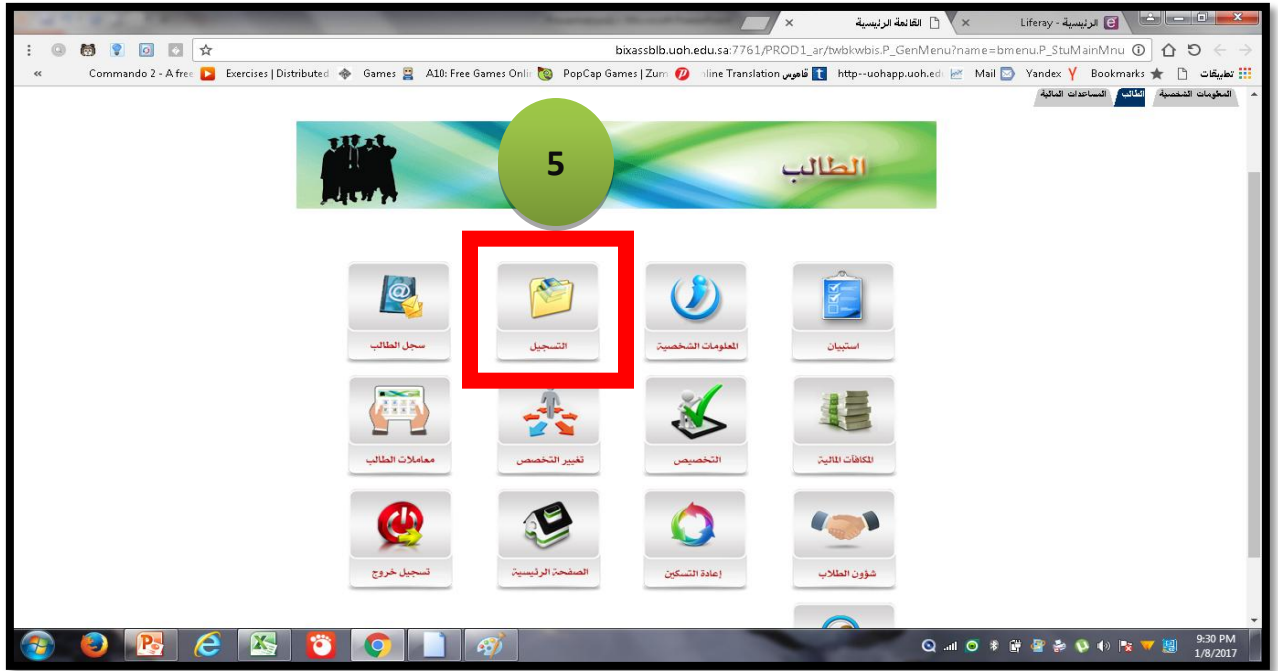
Liferay - الرئيسية
القائمة الرئيسية

bixassblb.uoh.edu.sa:7761/PROD1_ar/twbkwbis.P_GenMenu?name=bmenu.P_StuMainMnu

تطبيقات Bookmarks Yandex Mail http--uohapp.uoh.edu قاموس Online Translation PopCap Games | Zum A10: Free Games Onli Games Exercises | Distributed Commando 2 - A free

المعلومات الشخصية الطالب المساعدات المالية

5

الطالب

استبيان
المعلومات الشخصية
التسجيل
سجل الطالب

المكافآت المالية
التخصيص
تغيير التخصص
معاملات الطالب

شؤون الطلاب
إعادة التسكين
الصفحة الرئيسية
تسجيل خروج

9:30 PM
1/8/2017